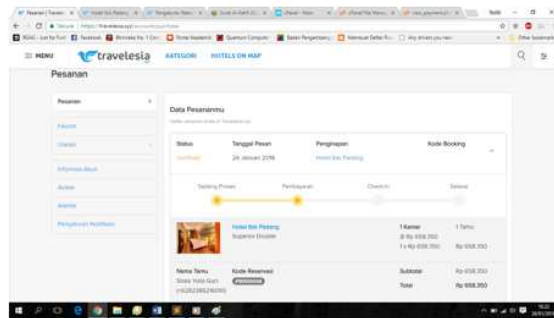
Pesanan | Travele ×

Secure | https://travelesia.xyz/account/purchase

MENU travelesia KATEGORI HOTELS ON MAP

Pesanan

Pesanan

Favorit

Ulasan

Informasi Akun

Akses

Alamat

Pengaturan Notifikasi

Data Pesananmu

Status | Tanggal Pesan | Penginapan | Kode Booking
Verified | 24 Januari 2018 | Hotel Ibis Padang |

Sedang Proses | Pembayaran | Checkin | Selesai

Hotel Ibis Padang
Superior Double

1 Kamar | 1 Tamu
@ Rp 658.350
1 x Rp 658.350 | Rp 658.350

Nama Tamu | Kode Reservasi | Subtotal | Rp 658.350
Siska Yola Gani | | Total | Rp 658.350
+6282286216090